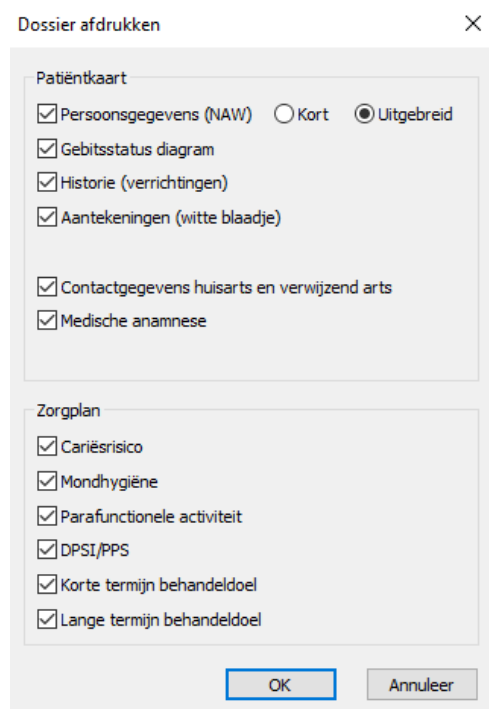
Dossier afdrukken

Patiëntkaart

Persoonsgegevens (NAW)

Kort

Uitgebreid

Gebitsstatus diagram

Historie (verrichtingen)

Aantekeningen (witte blaadje)

Contactgegevens huisarts en verwijzend arts

Medische anamnese

Zorgplan

Cariësrisico

Mondhygiëne

Parafunctionele activiteit

DPSI/PPS

Korte termijn behandeldoel

Lange termijn behandeldoel

OK

Annuleer